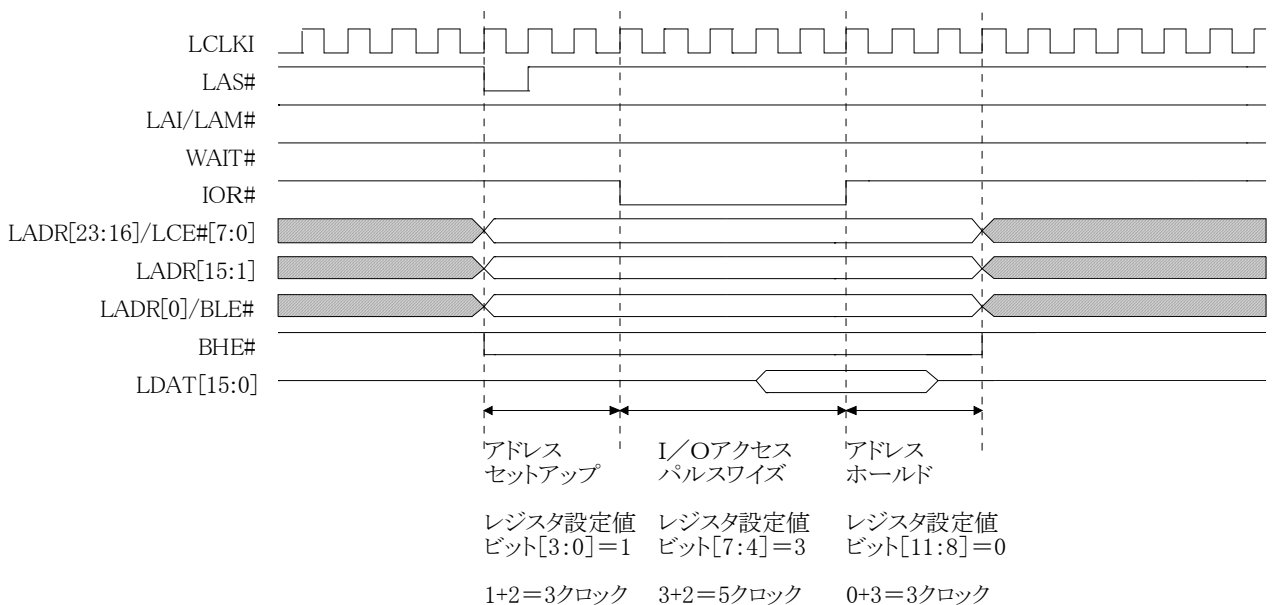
LCLKI
LAS#
LAI/LAM#
WAIT#
IOR#
LADR[23:16]/LCE#[7:0]
LADR[15:1]
LADR[0]/BLE#
BHE#
LDAT[15:0]

アドレス
セットアップ

I/Oアクセス
パルスワイズ

アドレス
ホールド

レジスタ設定値
ビット[3:0]=1

レジスタ設定値
ビット[7:4]=3

レジスタ設定値
ビット[11:8]=0

1+2=3クロック

3+2=5クロック

0+3=3クロック